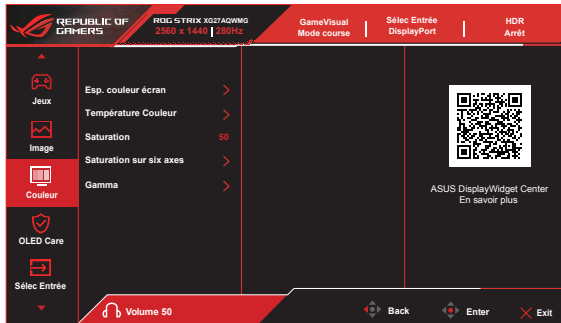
REPUBLIC OF GAMERS

ROG STRIX XG27AQWMG
2560 x 1440 | 280Hz

GameVisual
Mode course

Sélec Entrée
DisplayPort

HDR
Arrêt

Jeux

Image

Couleur

OLED Care

Sélec Entrée

Esp. couleur écran

Température Couleur

Saturation 50

Saturation sur six axes

Gamma

ASUS DisplayWidget Center
En savoir plus

Volume 50

Back

Enter

Exit